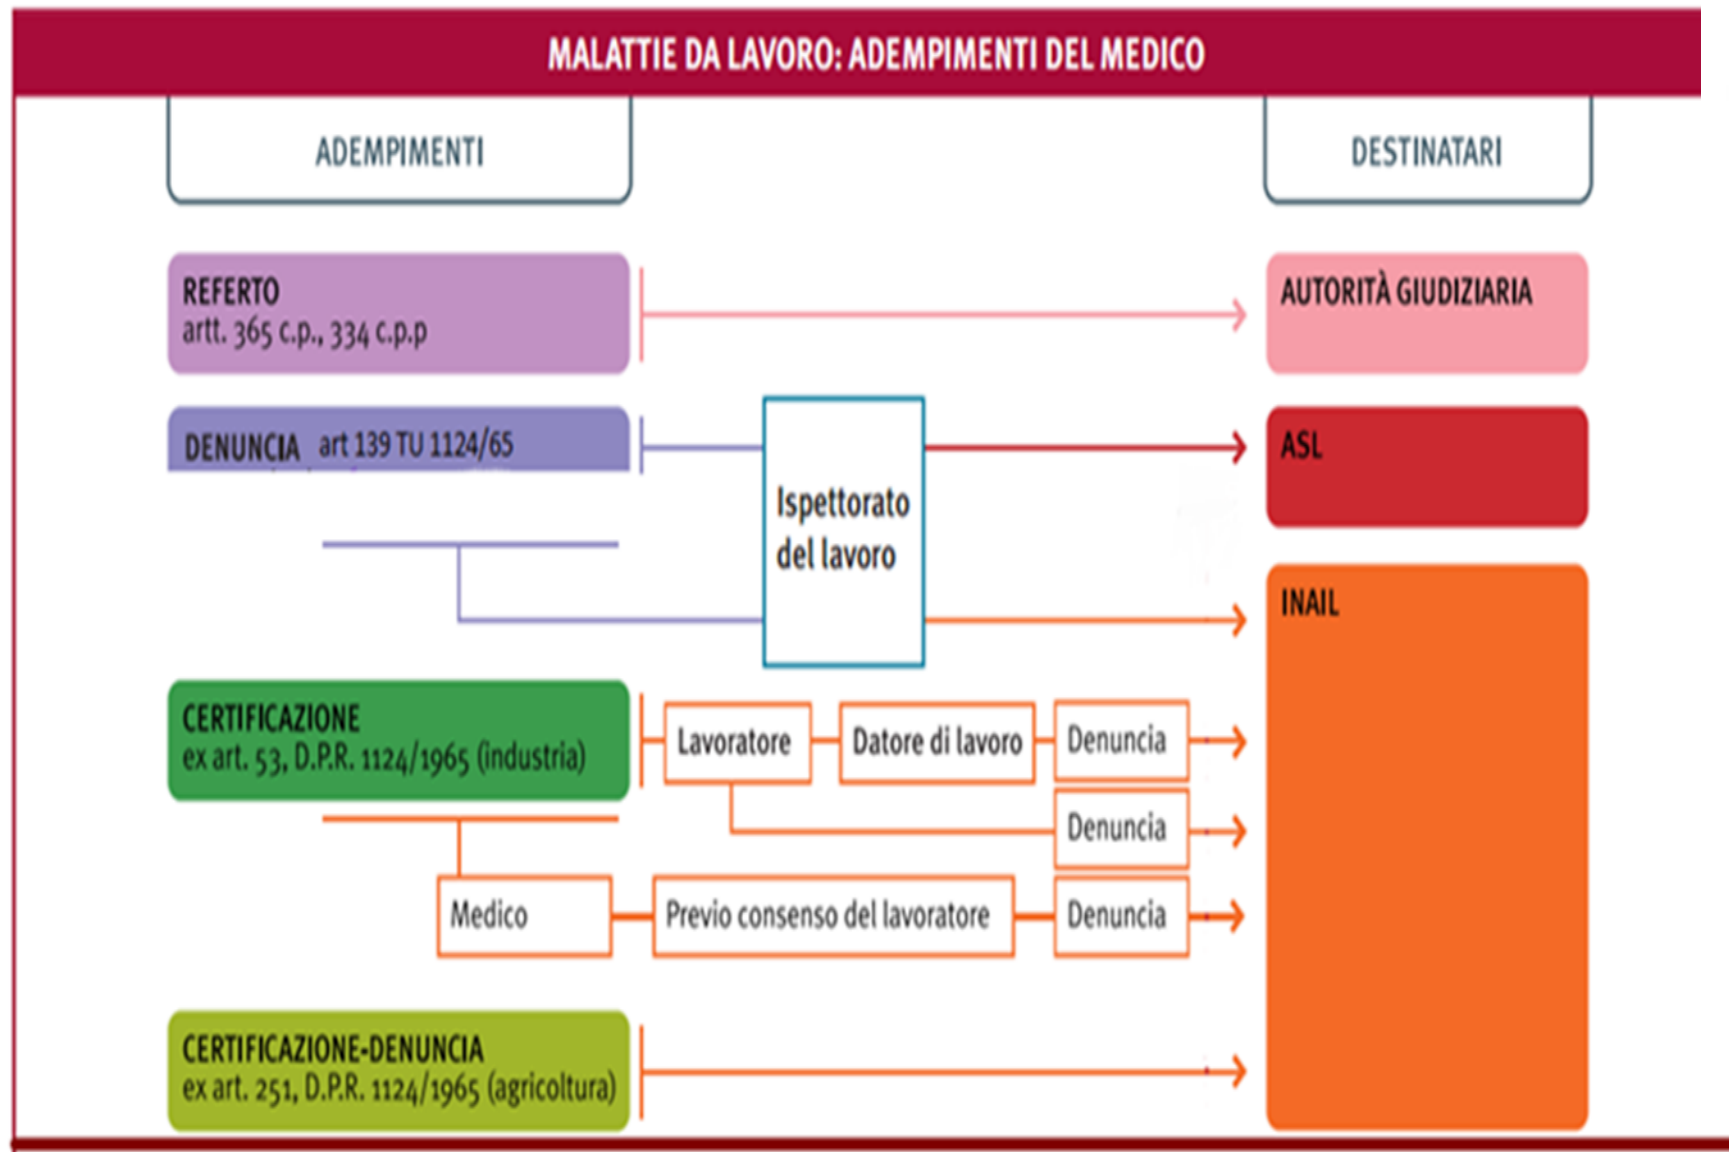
MALATTIE DA LAVORO: ADEMPIMENTI DEL MEDICO

ADEMPIMENTI

DESTINATARI

REFERTO
artt. 365 c.p., 334 c.p.p

AUTORITÀ GIUDIZIARIA

DENUNCIA art 139 TU 1124/65

Ispettorato del lavoro

ASL

INAIL

CERTIFICAZIONE
ex art. 53, D.P.R. 1124/1965 (industria)

Lavoratore

Datore di lavoro

Denuncia

Denuncia

Medico

Previo consenso del lavoratore

Denuncia

CERTIFICAZIONE-DENUNCIA
ex art. 251, D.P.R. 1124/1965 (agricoltura)